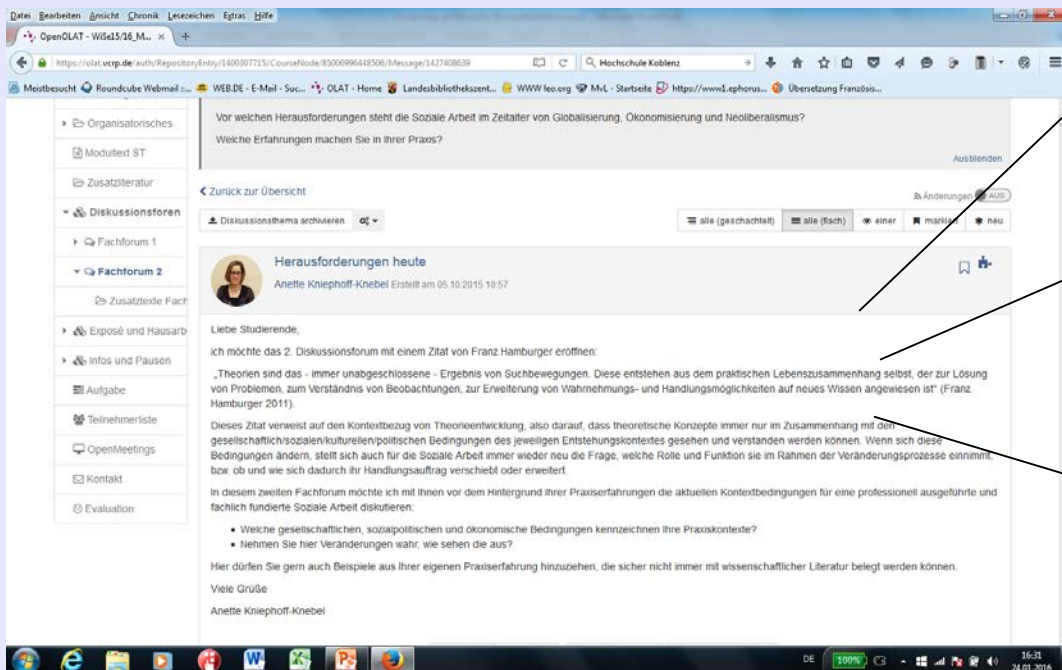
Datei Bearbeiten Ansicht Chronik Lesezeichen Extras Hilfe

OpenOLAT - WiSe15/16_M... ×

https://olat.vcrp.de/auth/RepositoryEntry/1400307715/CourseNode/85006996448506/Message/1427408639

Hochschule Koblenz

Meistbesucht Roundcube Webmail :... WEB.DE - E-Mail - Suc... OLAT - Home Landesbibliothekszent... WWW leo.org MvL - Startseite https://www1.ephorus... Übersetzung Französis...

Organisatorisches

Modultext ST

Zusatzliteratur

Diskussionsforen

Fachforum 1

Fachforum 2

Zusatztexte Fach

Exposé und Hausarb

Infos und Pausen

Aufgabe

Teilnehmerliste

OpenMeetings

Kontakt

Evaluation

Vor welchen Herausforderungen steht die Soziale Arbeit im Zeitalter von Globalisierung, Ökonomisierung und Neoliberalismus?

Welche Erfahrungen machen Sie in Ihrer Praxis?

Ausblenden

Zurück zur Übersicht

Änderungen AUS

Diskussionsthema archivieren

alle (geschachtelt) alle (flach) einer markiert neu

Herausforderungen heute

Anette Kniephoff-Knebel Erstellt am 05.10.2015 10:57

Liebe Studierende,

ich möchte das 2. Diskussionsforum mit einem Zitat von Franz Hamburger eröffnen:

„Theorien sind das - immer unabgeschlossene - Ergebnis von Suchbewegungen. Diese entstehen aus dem praktischen Lebenszusammenhang selbst, der zur Lösung von Problemen, zum Verständnis von Beobachtungen, zur Erweiterung von Wahrnehmungs- und Handlungsmöglichkeiten auf neues Wissen angewiesen ist" (Franz Hamburger 2011).

Dieses Zitat verweist auf den Kontextbezug von Theorieentwicklung, also darauf, dass theoretische Konzepte immer nur im Zusammenhang mit den gesellschaftlich/sozialen/kulturellen/politischen Bedingungen des jeweiligen Entstehungskontextes gesehen und verstanden werden können. Wenn sich diese Bedingungen ändern, stellt sich auch für die Soziale Arbeit immer wieder neu die Frage, welche Rolle und Funktion sie im Rahmen der Veränderungsprozesse einnimmt bzw. ob und wie sich dadurch ihr Handlungsauftrag verschiebt oder erweitert.

In diesem zweiten Fachforum möchte ich mit Ihnen vor dem Hintergrund Ihrer Praxiserfahrungen die aktuellen Kontextbedingungen für eine professionell ausgeführte und fachlich fundierte Soziale Arbeit diskutieren:

• Welche gesellschaftlichen, sozialpolitischen und ökonomische Bedingungen kennzeichnen Ihre Praxiskontexte?
• Nehmen Sie hier Veränderungen wahr, wie sehen die aus?

Hier dürfen Sie gern auch Beispiele aus Ihrer eigenen Praxiserfahrung hinzuziehen, die sicher nicht immer mit wissenschaftlicher Literatur belegt werden können.

Viele Grüße

Anette Kniephoff-Knebel

DE 100% 16:31 24.01.2016